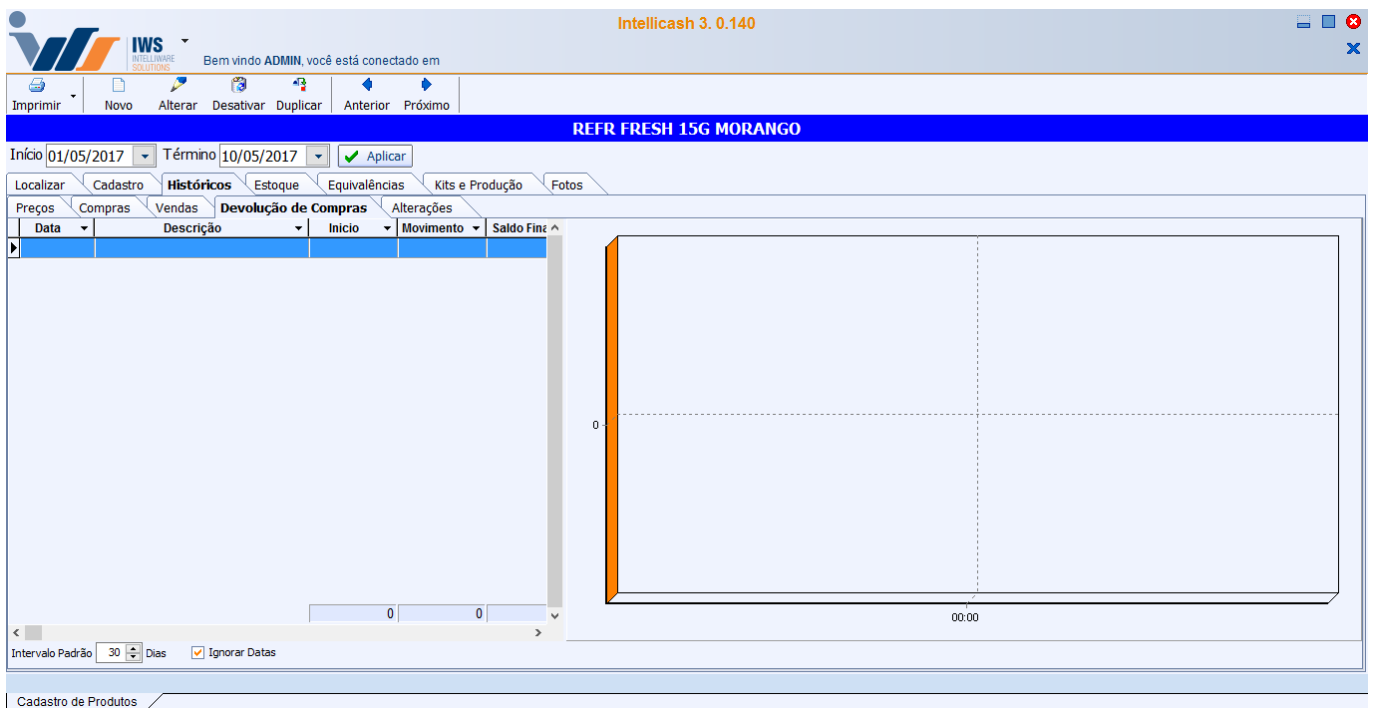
IWS
INTELLIWARE SOLUTIONS

Bem vindo ADMIN, você está conectado em

Intellicash 3. 0.140

Imprimir | Novo | Alterar | Desativar | Duplicar | Anterior | Próximo

REFR FRESH 15G MORANGO

Início 01/05/2017 Término 10/05/2017 Aplicar

Localizar | Cadastro | Históricos | Estoque | Equivalências | Kits e Produção | Fotos

Preços | Compras | Vendas | Devolução de Compras | Alterações

| Data | Descrição | Inicio | Movimento | Saldo Fina |
|---|---|---|---|---|
| | | | | |
| | | 0 | 0 | |

0

00:00

Intervalo Padrão 30 Dias Ignorar Datas

Cadastro de Produtos